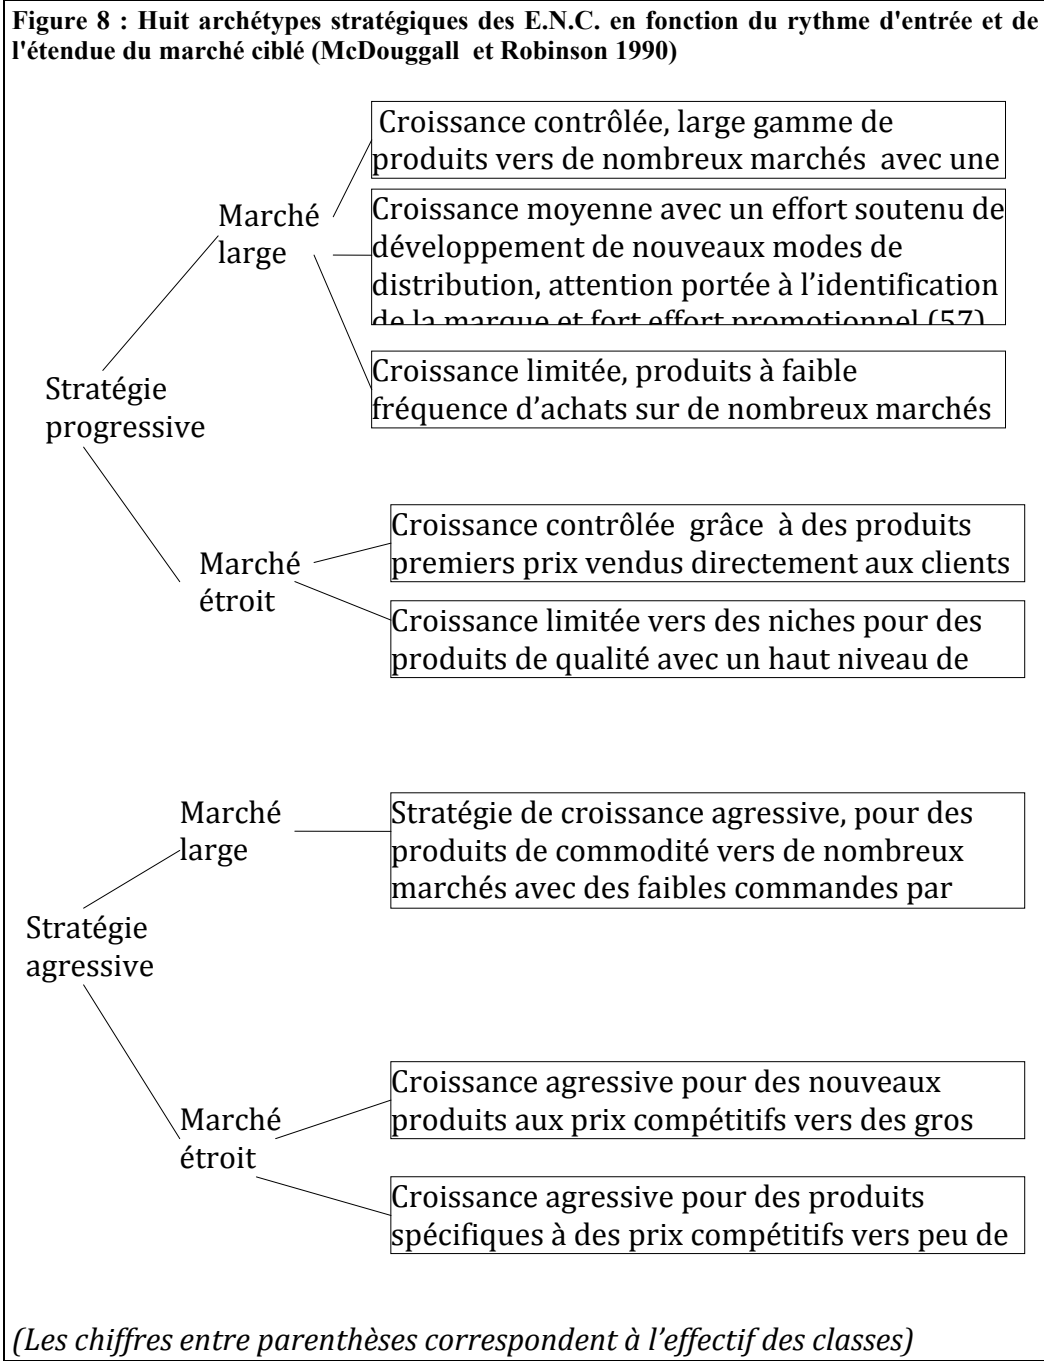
**Figure 8 : Huit archétypes stratégiques des E.N.C. en fonction du rythme d'entrée et de l'étendue du marché ciblé (McDouggall et Robinson 1990)**

Marché large

Croissance contrôlée, large gamme de produits vers de nombreux marchés avec une

Croissance moyenne avec un effort soutenu de développement de nouveaux modes de distribution, attention portée à l'identification de la marque et fort effort promotionnel (57)

Croissance limitée, produits à faible fréquence d'achats sur de nombreux marchés

Stratégie progressive

Marché étroit

Croissance contrôlée grâce à des produits premiers prix vendus directement aux clients

Croissance limitée vers des niches pour des produits de qualité avec un haut niveau de

Marché large

Stratégie de croissance agressive, pour des produits de commodité vers de nombreux marchés avec des faibles commandes par

Stratégie agressive

Marché étroit

Croissance agressive pour des nouveaux produits aux prix compétitifs vers des gros

Croissance agressive pour des produits spécifiques à des prix compétitifs vers peu de

*(Les chiffres entre parenthèses correspondent à l'effectif des classes)*